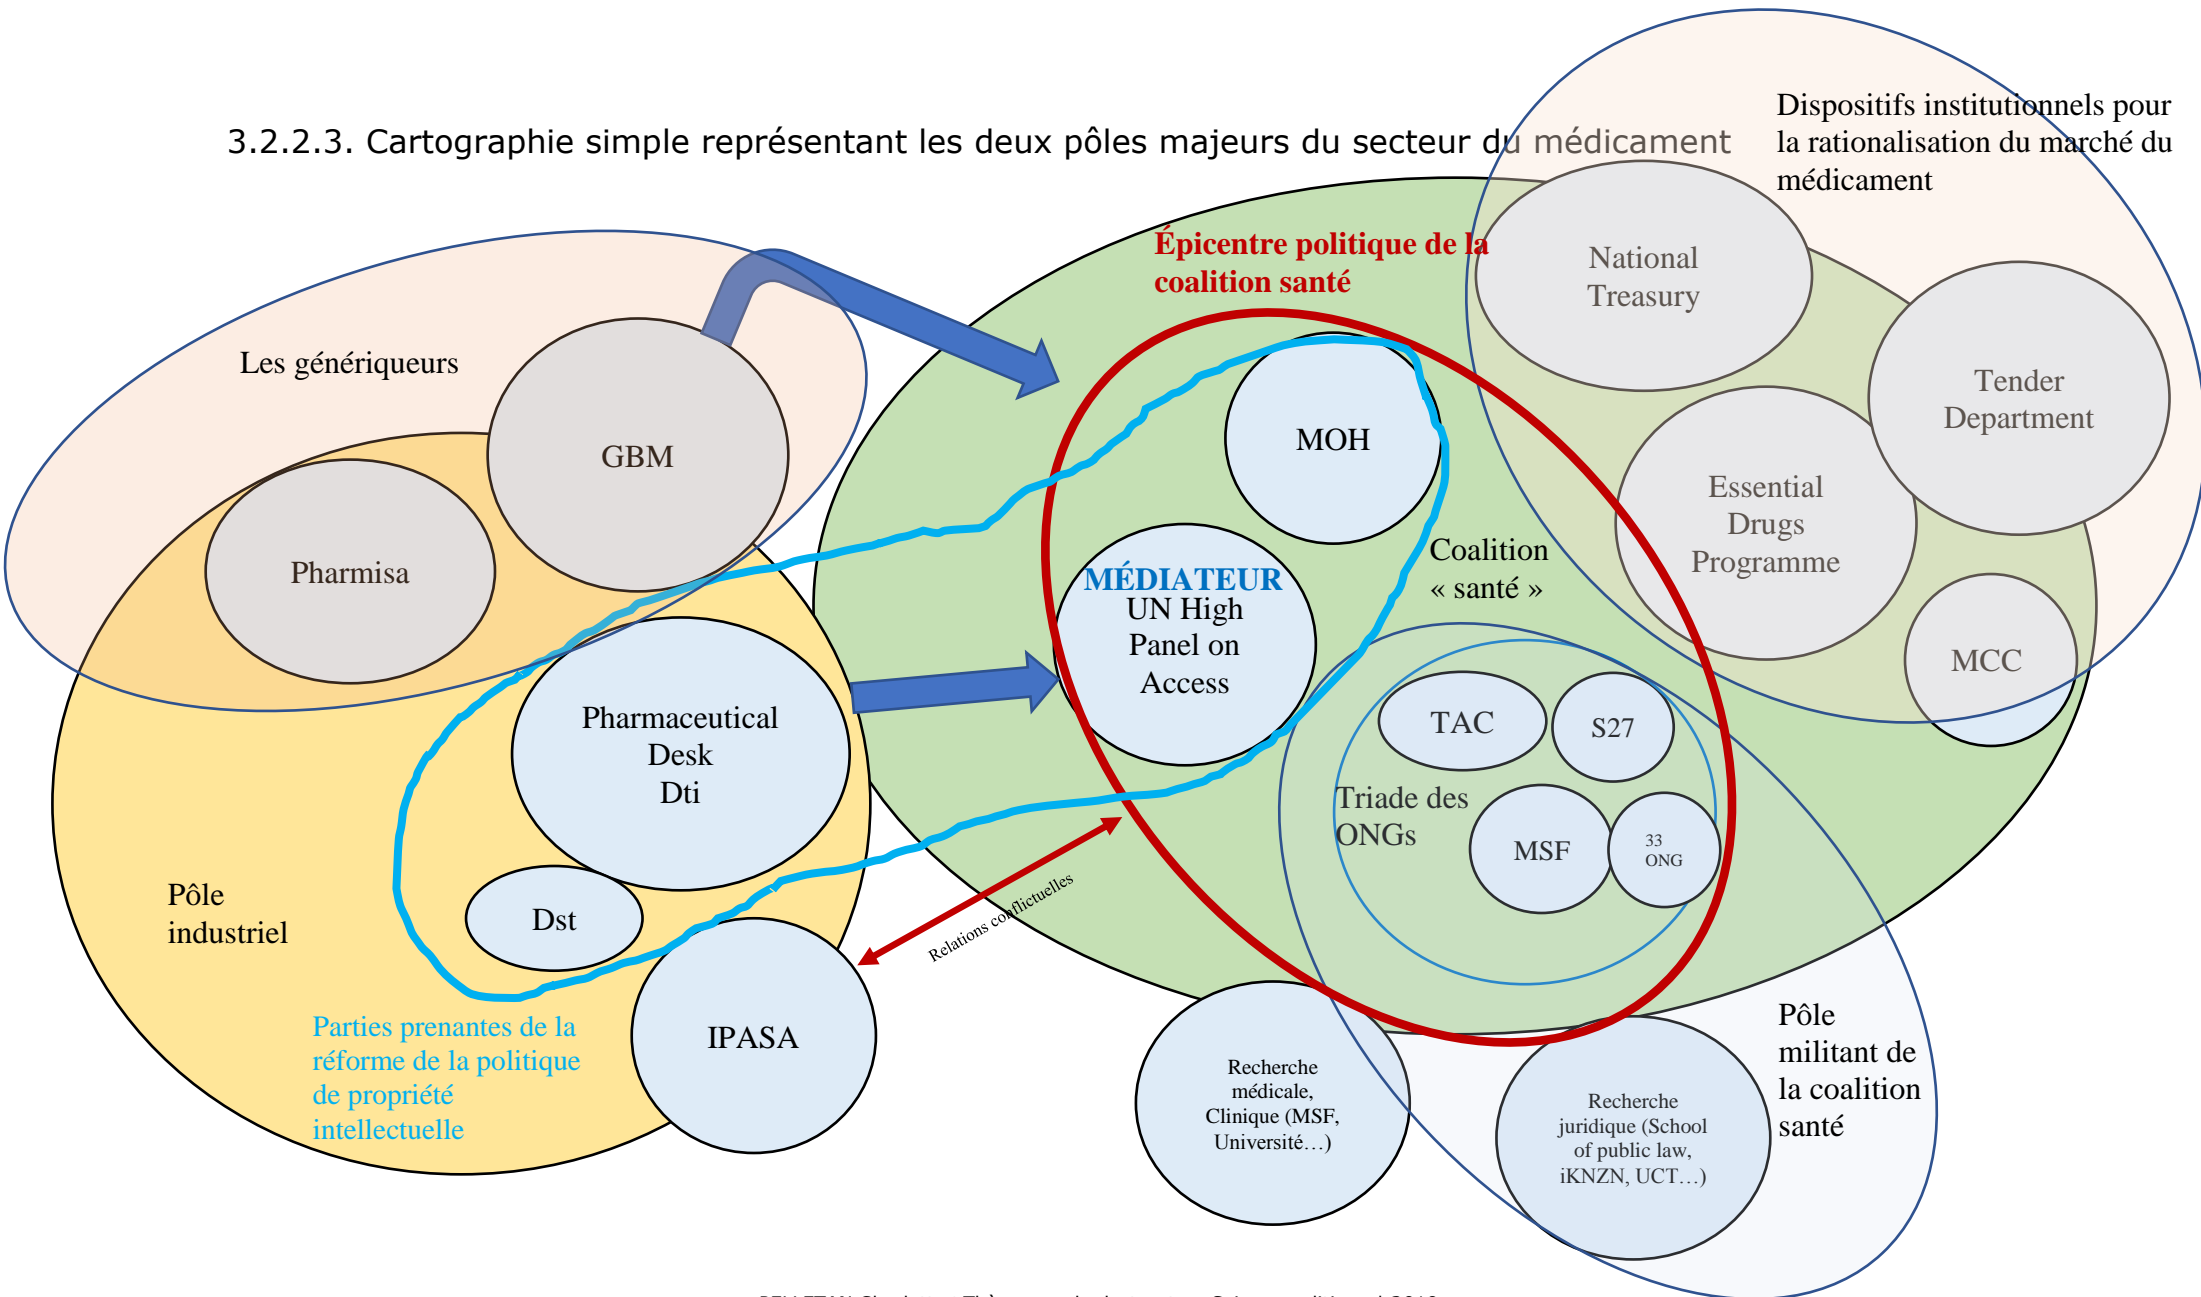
3.2.2.3. Cartographie simple représentant les deux pôles majeurs du secteur du médicament

Dispositifs institutionnels pour la rationalisation du marché du médicament

Épicentre politique de la coalition santé

National Treasury

Tender Department

Essential Drugs Programme

MCC

Les génériqueurs

GBM

Pharmisa

MOH

MÉDIATEUR
UN High Panel on Access

Coalition « santé »

Pharmaceutical Desk Dti

TAC

S27

Triade des ONGs

MSF

33 ONG

Dst

Pôle industriel

Relations conflictuelles

IPASA

Parties prenantes de la réforme de la politique de propriété intellectuelle

Recherche médicale, Clinique (MSF, Université…)

Recherche juridique (School of public law, iKNZN, UCT…)

Pôle militant de la coalition santé

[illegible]